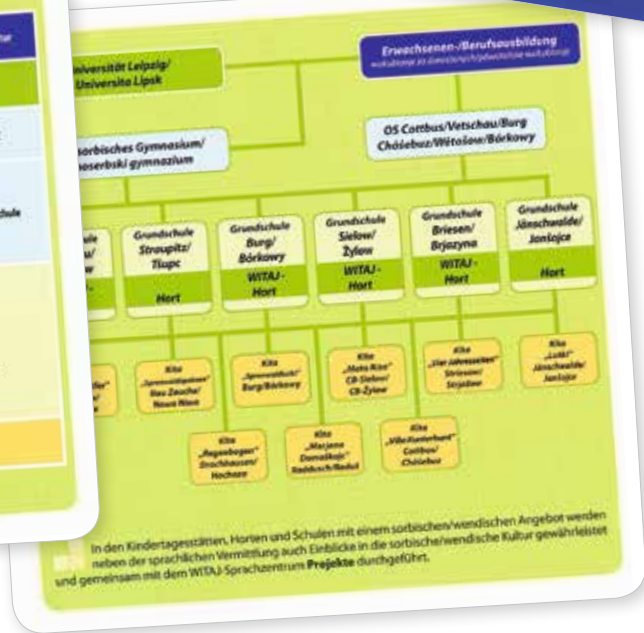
Universität Leipzig/
Uniwersita Lipsk

Erwachsenen-/Berufsausbildung
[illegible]

sorbisches Gymnasium/
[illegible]serbski gymnazium

OS Cottbus/Vetschau/Burg
Chóśebuz/Wětošow/Bórkowy

Grundschule Straupitz/ Tšupc
Hort

Grundschule Burg/ Bórkowy
WITAJ-Hort

Grundschule Sielow/ Żylow
WITAJ-Hort

Grundschule Briesen/ Brjazyna
WITAJ-Hort

Grundschule Jänschwalde/ Janšojce
Hort

Kita „Spreewaldgurken" Neu Zauche/ Nowa Niwa

Kita „Spreewaldkids" Burg/Bórkowy

Kita „Mato Rizo" CB-Sielow/ CB-Żylow

Kita „Vier Jahreszeiten" Striesow/ Strjažow

Kita „Lutki" Jänschwalde/ Janšojce

Kita „Regenbogen" Drachhausen/ Hochoza

Kita „Marjana Domaškojc" Radduch/Raduš

Kita „Villa Kunterbunt" Cottbus/ Chóśebuz

In den Kindertagesstätten, Horten und Schulen mit einem sorbischen/wendischen Angebot werden neben der sprachlichen Vermittlung auch Einblicke in die sorbische/wendische Kultur gewährleistet und gemeinsam mit dem WITAJ-Sprachzentrum Projekte durchgeführt.